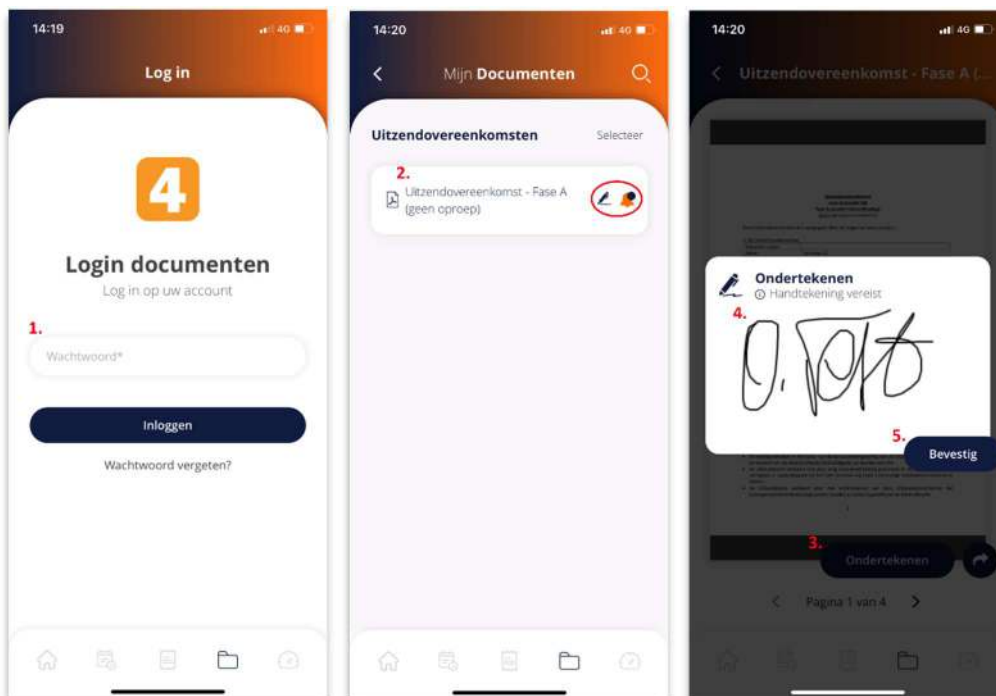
14:19

4G

Log in

4

Login documenten

Log in op uw account

1.

Wachtwoord*

Inloggen

Wachtwoord vergeten?

14:20

4G

Mijn Documenten

Uitzendovereenkomsten

Selecteer

2.

Uitzendovereenkomst - Fase A (geen oproep)

14:20

4G

Uitzendovereenkomst - Fase A (...

Ondertekenen

Handtekening vereist

4.

5.

Bevestig

3.

Ondertekenen

Pagina 1 van 4